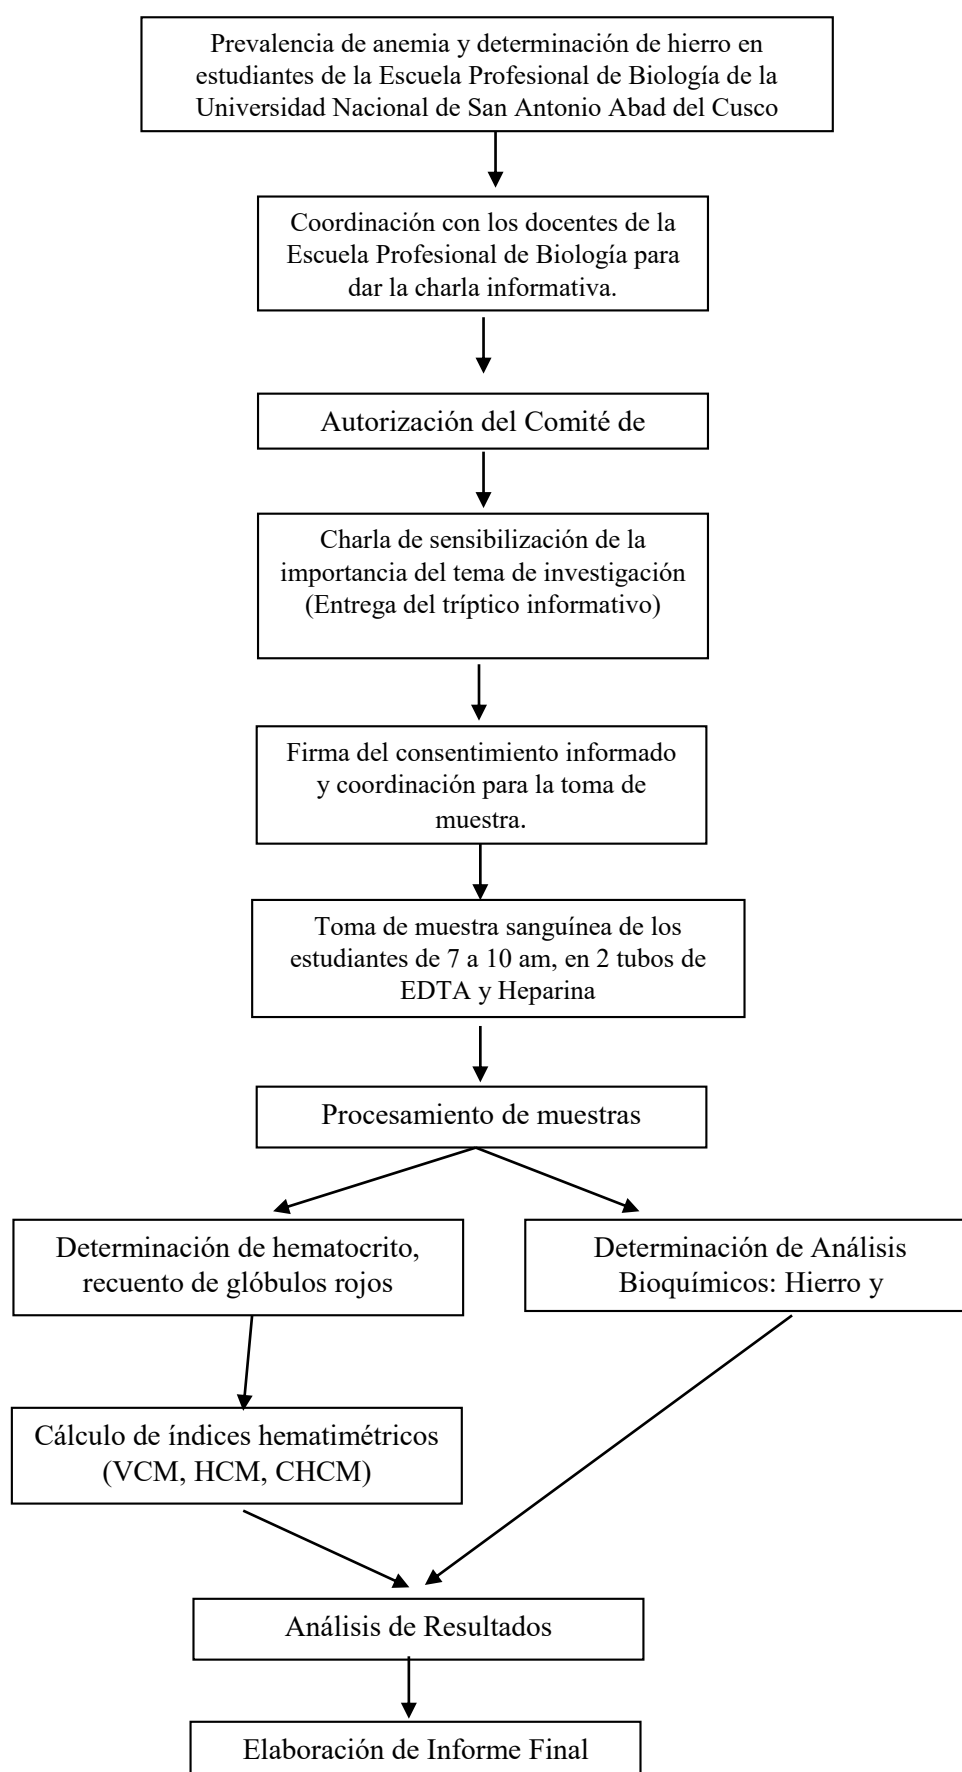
Prevalencia de anemia y determinación de hierro en estudiantes de la Escuela Profesional de Biología de la Universidad Nacional de San Antonio Abad del Cusco

Coordinación con los docentes de la Escuela Profesional de Biología para dar la charla informativa.

Autorización del Comité de

Charla de sensibilización de la importancia del tema de investigación (Entrega del tríptico informativo)

Firma del consentimiento informado y coordinación para la toma de muestra.

Toma de muestra sanguínea de los estudiantes de 7 a 10 am, en 2 tubos de EDTA y Heparina

Procesamiento de muestras

Determinación de hematocrito, recuento de glóbulos rojos

Determinación de Análisis Bioquímicos: Hierro y

Cálculo de índices hematimétricos (VCM, HCM, CHCM)

Análisis de Resultados

Elaboración de Informe Final